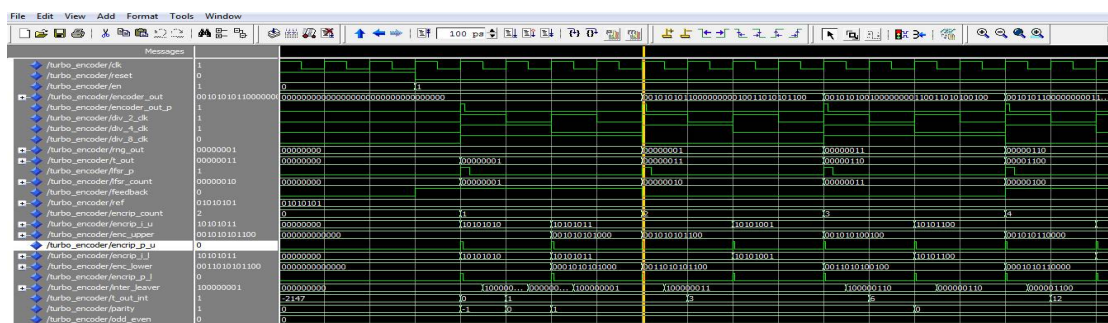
File Edit View Add Format Tools Window

100 ps

Messages

| | | |
|---|---|---|
| /turbo_encoder/clk | 1 | |
| /turbo_encoder/reset | 0 | |
| /turbo_encoder/en | 1 | 0 1 |
| /turbo_encoder/encoder_out | 00101010110000000 | 000000000000000000000000000000 00101010110000000001001101010110 0 0010101001000000001100110101001 00 001010110000000011... |
| /turbo_encoder/encoder_out_p | 1 | |
| /turbo_encoder/div_2_clk | 1 | |
| /turbo_encoder/div_4_clk | 1 | |
| /turbo_encoder/div_8_clk | 0 | |
| /turbo_encoder/rng_out | 00000001 | 00000000 00000001 00000011 00000110 |
| /turbo_encoder/t_out | 00000011 | 00000000 00000001 00000011 00000110 00001100 |
| /turbo_encoder/lfsr_p | 1 | |
| /turbo_encoder/lfsr_count | 00000010 | 00000000 00000001 00000010 00000011 00000100 |
| /turbo_encoder/feedback | 0 | |
| /turbo_encoder/ref | 01010101 | 01010101 |
| /turbo_encoder/encrip_count | 2 | 0 1 2 3 4 |
| /turbo_encoder/encrip_i_u | 10101011 | 00000000 10101010 10101011 10101001 10101100 |
| /turbo_encoder/enc_upper | 001010101100 | 000000000000 001010101000 001010101100 001010100100 001010110000 |
| /turbo_encoder/encrip_p_u | 0 | |
| /turbo_encoder/encrip_i_l | 10101011 | 00000000 10101010 10101011 10101001 10101100 |
| /turbo_encoder/enc_lower | 001101010100 | 000000000000 000101010000 001101010100 001101010100 000101011000 |
| /turbo_encoder/encrip_p_l | 0 | |
| /turbo_encoder/inter_leaver | 100000001 | 000000000 100000... 000000... 100000001 100000011 100000110 000000110 000001100 |
| /turbo_encoder/t_out_int | 1 | -2147 0 1 3 6 12 |
| /turbo_encoder/parity | 1 | 1-1 0 1 0 |
| /turbo_encoder/odd_even | 0 | 0 |